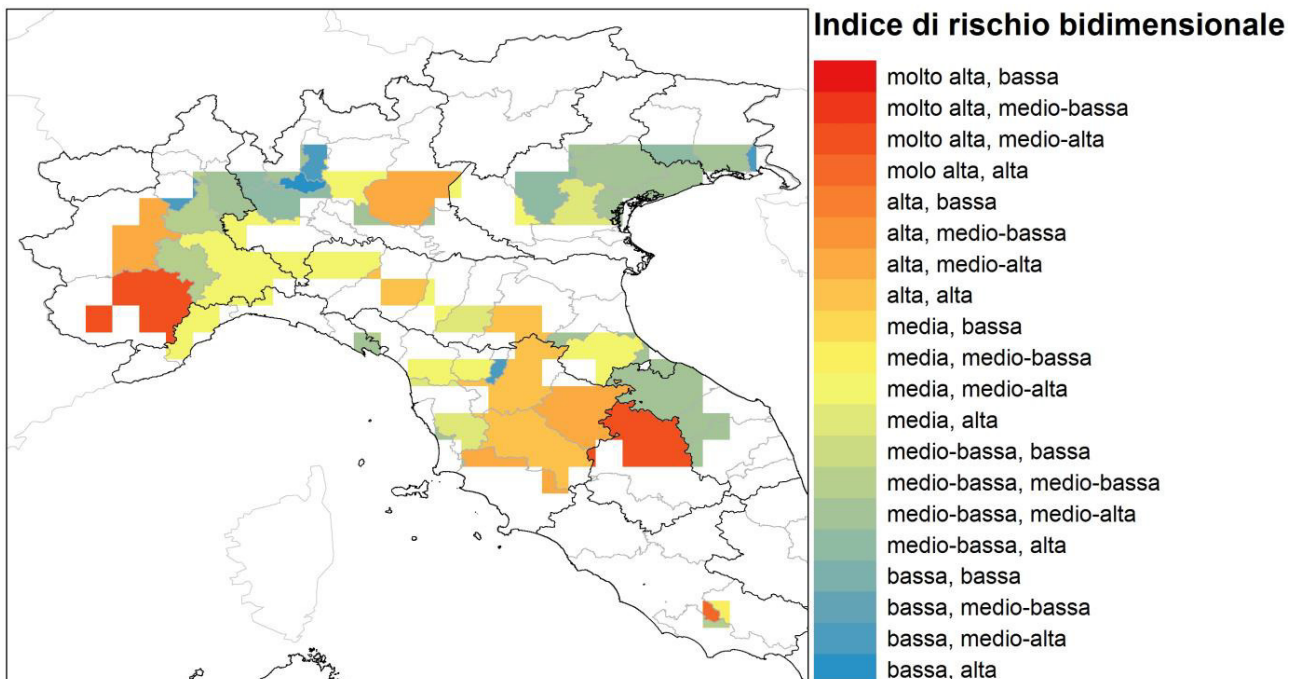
Indice di rischio bidimensionale

molto alta, bassa
molto alta, medio-bassa
molto alta, medio-alta
molo alta, alta
alta, bassa
alta, medio-bassa
alta, medio-alta
alta, alta
media, bassa
media, medio-bassa
media, medio-alta
media, alta
medio-bassa, bassa
medio-bassa, medio-bassa
medio-bassa, medio-alta
medio-bassa, alta
bassa, bassa
bassa, medio-bassa
bassa, medio-alta
bassa, alta